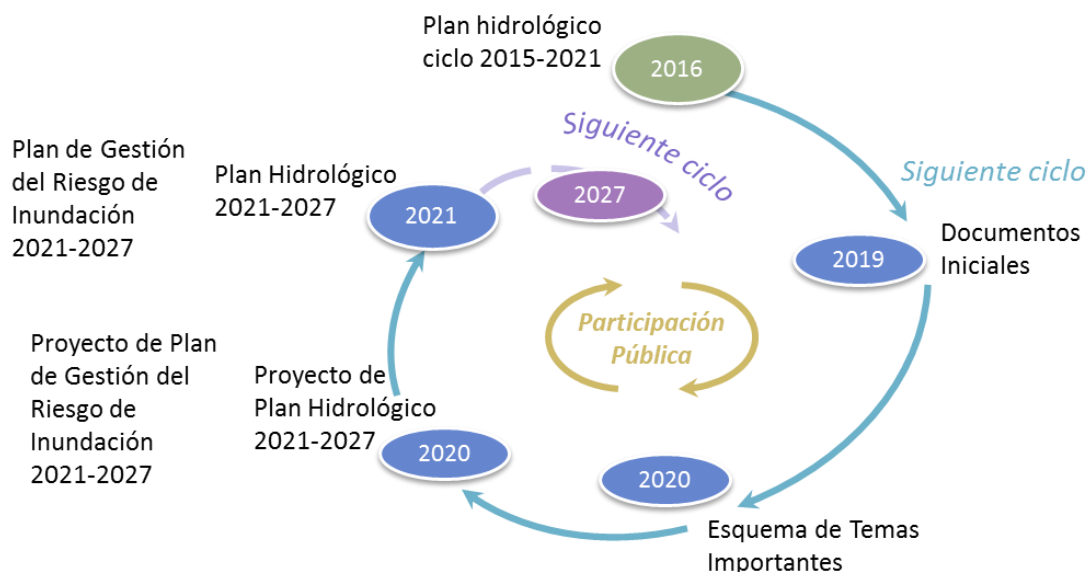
Plan hidrológico ciclo 2015-2021

2016

Siguiente ciclo

Documentos Iniciales

2019

Plan de Gestión del Riesgo de Inundación 2021-2027

Plan Hidrológico 2021-2027

2021

Siguiente ciclo

2027

Participación Pública

Proyecto de Plan de Gestión del Riesgo de Inundación 2021-2027

Proyecto de Plan Hidrológico 2021-2027

2020

2020

Esquema de Temas Importantes